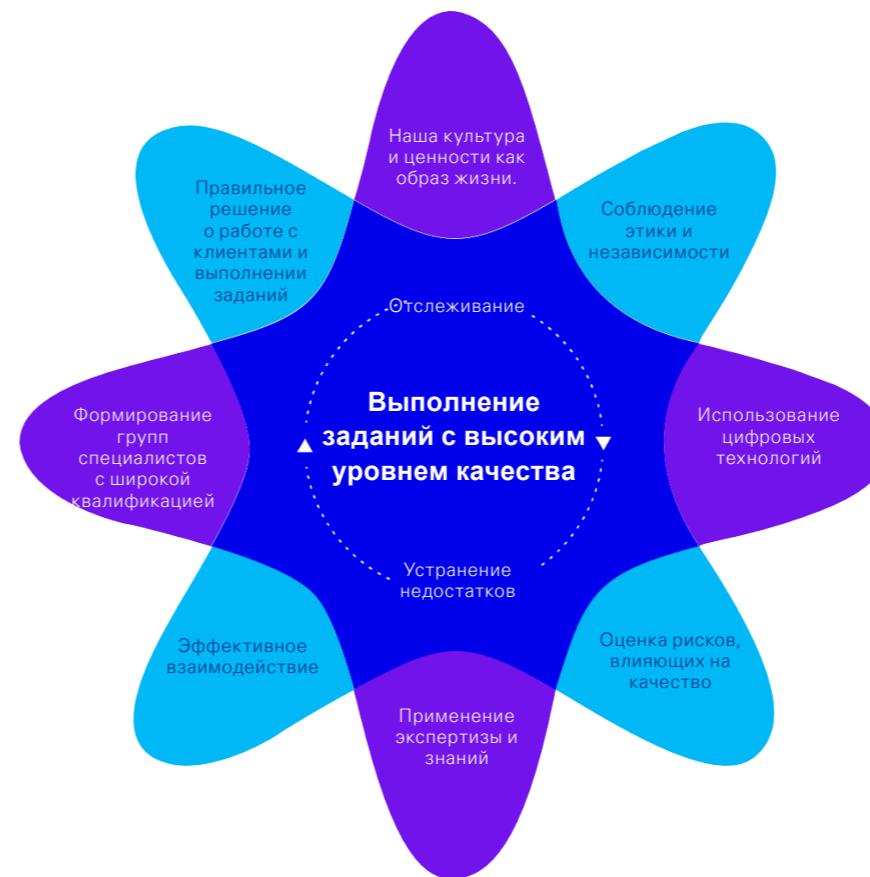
Наша культура и ценности как образ жизни.

Соблюдение этики и независимости

Использование цифровых технологий

Оценка рисков, влияющих на качество

Применение экспертизы и знаний

Эффективное взаимодействие

Формирование групп специалистов с широкой квалификацией

Правильное решение о работе с клиентами и выполнении заданий

Отслеживание

Выполнение заданий с высоким уровнем качества

Устранение недостатков